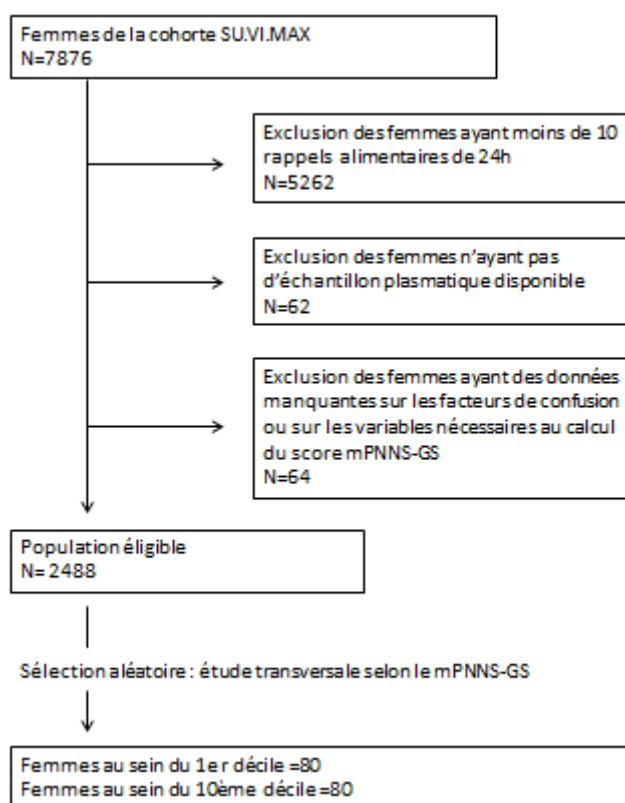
Femmes de la cohorte SU.VI.MAX
N=7876

Exclusion des femmes ayant moins de 10 rappels alimentaires de 24h
N=5262

Exclusion des femmes n'ayant pas d'échantillon plasmatique disponible
N=62

Exclusion des femmes ayant des données manquantes sur les facteurs de confusion ou sur les variables nécessaires au calcul du score mPNNS-GS
N=64

Population éligible
N= 2488

Sélection aléatoire : étude transversale selon le mPNNS-GS

Femmes au sein du 1er décile =80
Femmes au sein du 10ème décile =80